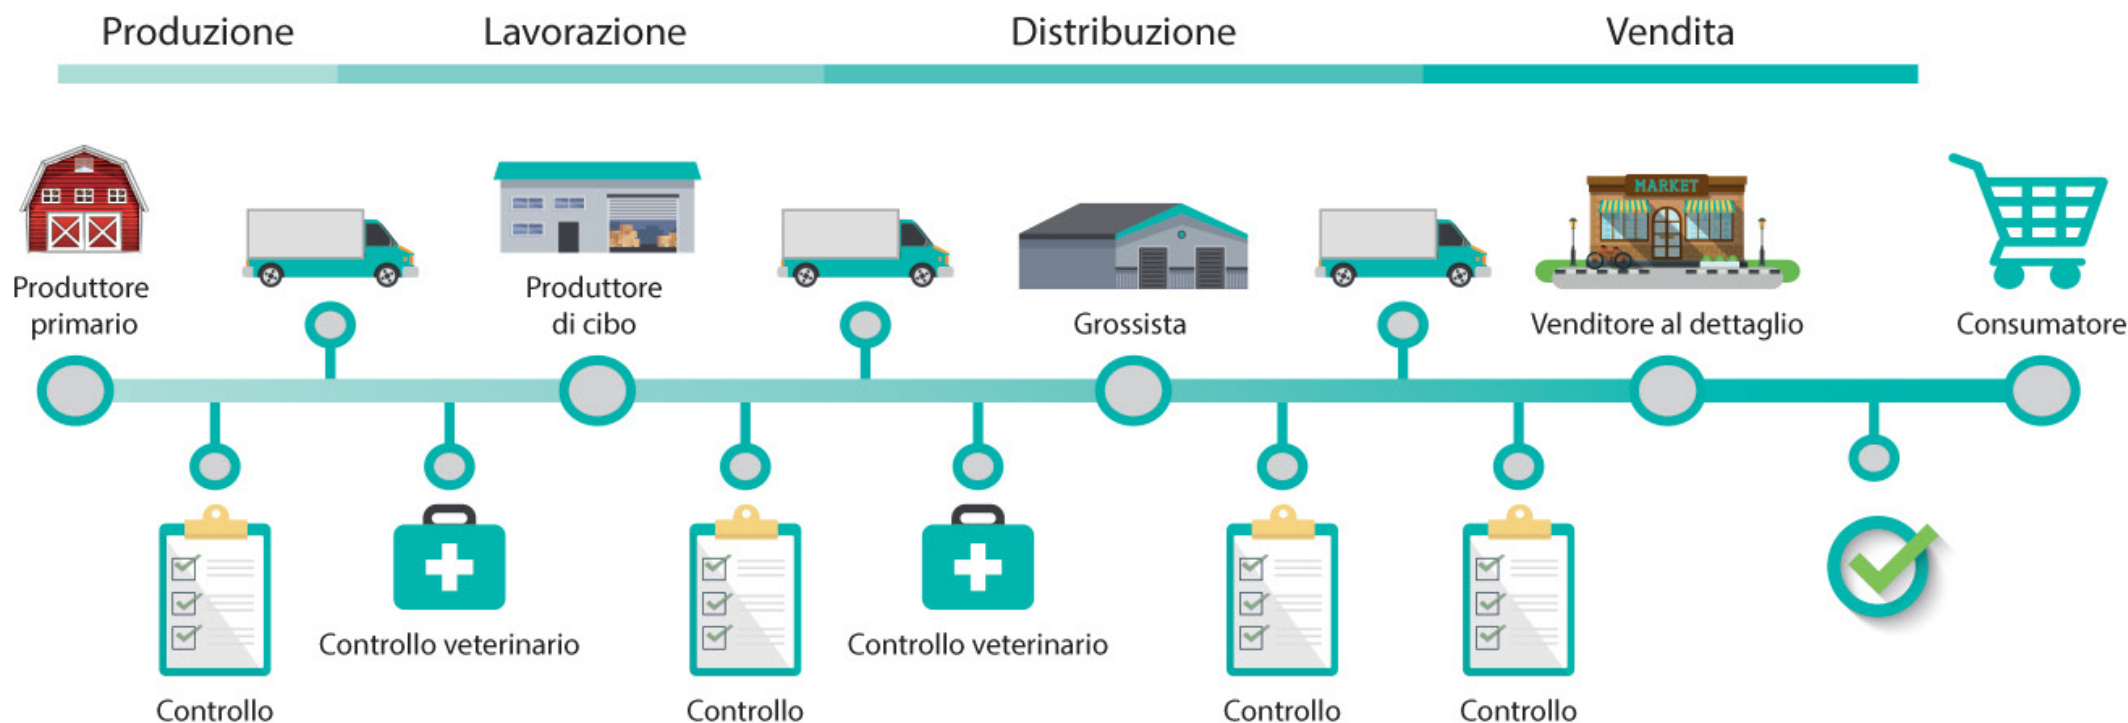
Produzione Lavorazione Distribuzione Vendita

MARKET

Produttore primario

Produttore di cibo

Grossista

Venditore al dettaglio

Consumatore

Controllo veterinario

Controllo veterinario

Controllo

Controllo

Controllo

Controllo